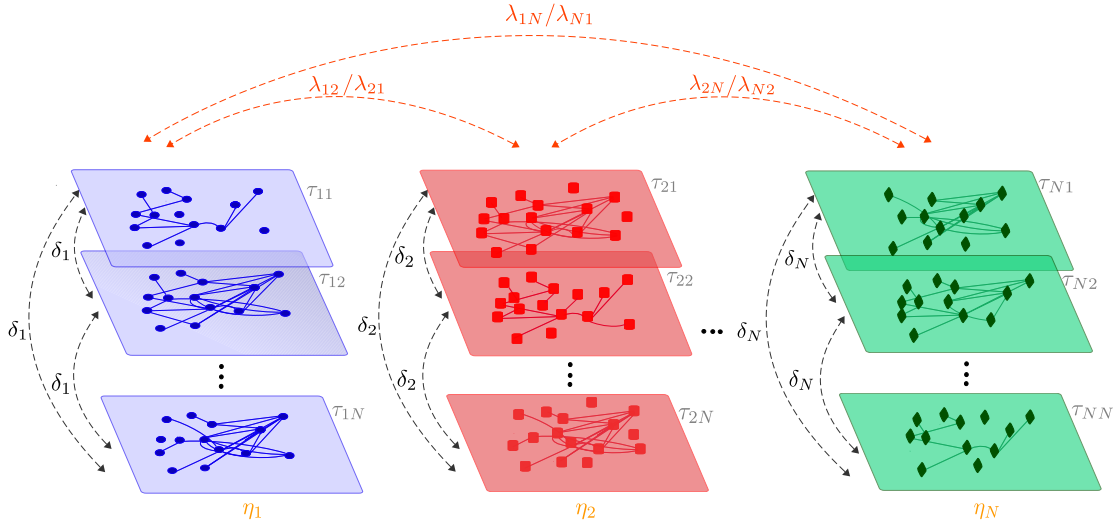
$\lambda_{1N}/\lambda_{N1}$

$\lambda_{12}/\lambda_{21}$

$\lambda_{2N}/\lambda_{N2}$

$\tau_{11}$

$\tau_{12}$

$\tau_{1N}$

$\delta_1$

$\delta_1$

$\delta_1$

$\eta_1$

$\tau_{21}$

$\tau_{22}$

$\tau_{2N}$

$\delta_2$

$\delta_2$

$\delta_2$

$\eta_2$

$\tau_{N1}$

$\tau_{N2}$

$\tau_{NN}$

$\delta_N$

$\delta_N$

$\delta_N$

$\eta_N$